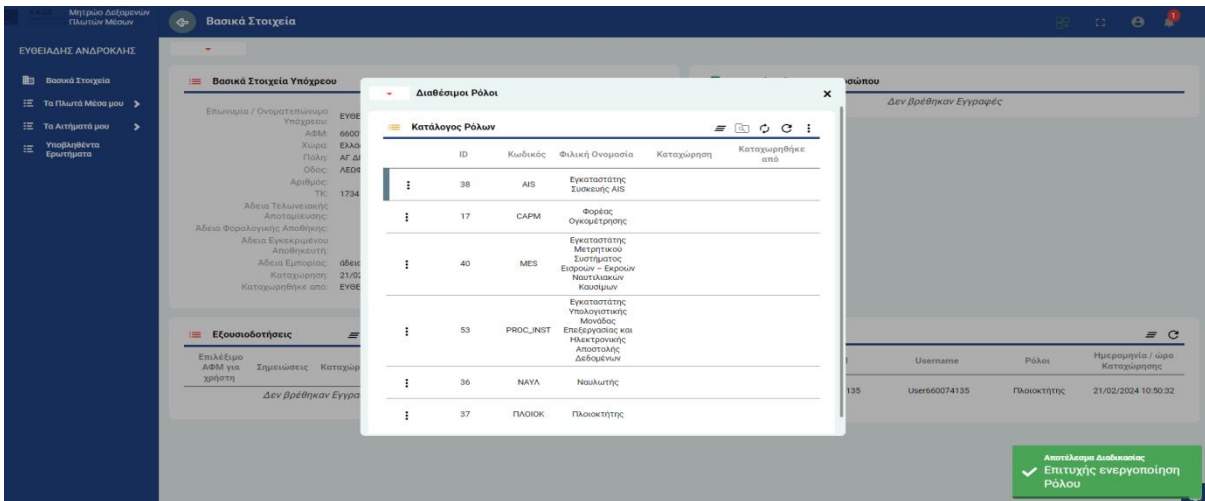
Μητρώο Δεξαμενών Πλωτών Μέσων

Βασικά Στοιχεία

ΕΥΘΕΙΑΔΗΣ ΑΝΔΡΟΚΛΗΣ

Βασικά Στοιχεία
Τα Πλωτά Μέσα μου
Τα Αιτήματά μου
Υποβληθέντα Ερωτήματα

Βασικά Στοιχεία Υπόχρεου

Επωνυμία / Ονοματεπώνυμο Υπόχρεου: ΕΥΘΕ
ΑΦΜ: 6600
Χώρα: Ελλά
Πόλη: ΑΓ Δ
Οδός: ΛΕΩ
Αριθμός:
ΤΚ: 1734
Αδεια Τελωνειακής Αποταμίευσης:
Αδεια Φορολογικής Αποθήκης:
Αδεια Εγκεκριμένου Αποθηκευτή:
Αδεια Εμπορίας: άδεια
Καταχώρηση: 21/0
Καταχωρήθηκε από: ΕΥΘΕ

ώπου
Δεν βρέθηκαν Εγγραφές

Εξουσιοδοτήσεις
Επιλέξιμο ΑΦΜ για χρήστη | Σημειώσεις | Καταχώ
Δεν βρέθηκαν Εγγρα

| Username | Ρόλοι | Ημερομηνία / ώρα Καταχώρησης |
|---|---|---|
| User660074135 | Πλοιοκτήτης | 21/02/2024 10:50:32 |

135

Διαθέσιμοι Ρόλοι

Κατάλογος Ρόλων

| | ID | Κωδικός | Φιλική Ονομασία | Καταχώρηση | Καταχωρήθηκε από |
|---|---|---|---|---|---|
| ⋮ | 38 | AIS | Εγκαταστάτης Συσκευής AIS | | |
| ⋮ | 17 | CAPM | Φορέας Ογκομέτρησης | | |
| ⋮ | 40 | MES | Εγκαταστάτης Μετρητικού Συστήματος Εισροών – Εκροών Ναυτιλιακών Καυσίμων | | |
| ⋮ | 53 | PROC_INST | Εγκαταστάτης Υπολογιστικής Μονάδας Επεξεργασίας και Ηλεκτρονικής Αποστολής Δεδομένων | | |
| ⋮ | 36 | ΝΑΥΛ | Ναυλωτής | | |
| ⋮ | 37 | ΠΛΟΙΟΚ | Πλοιοκτήτης | | |

Αποτέλεσμα Διαδικασίας
Επιτυχής ενεργοποίηση Ρόλου